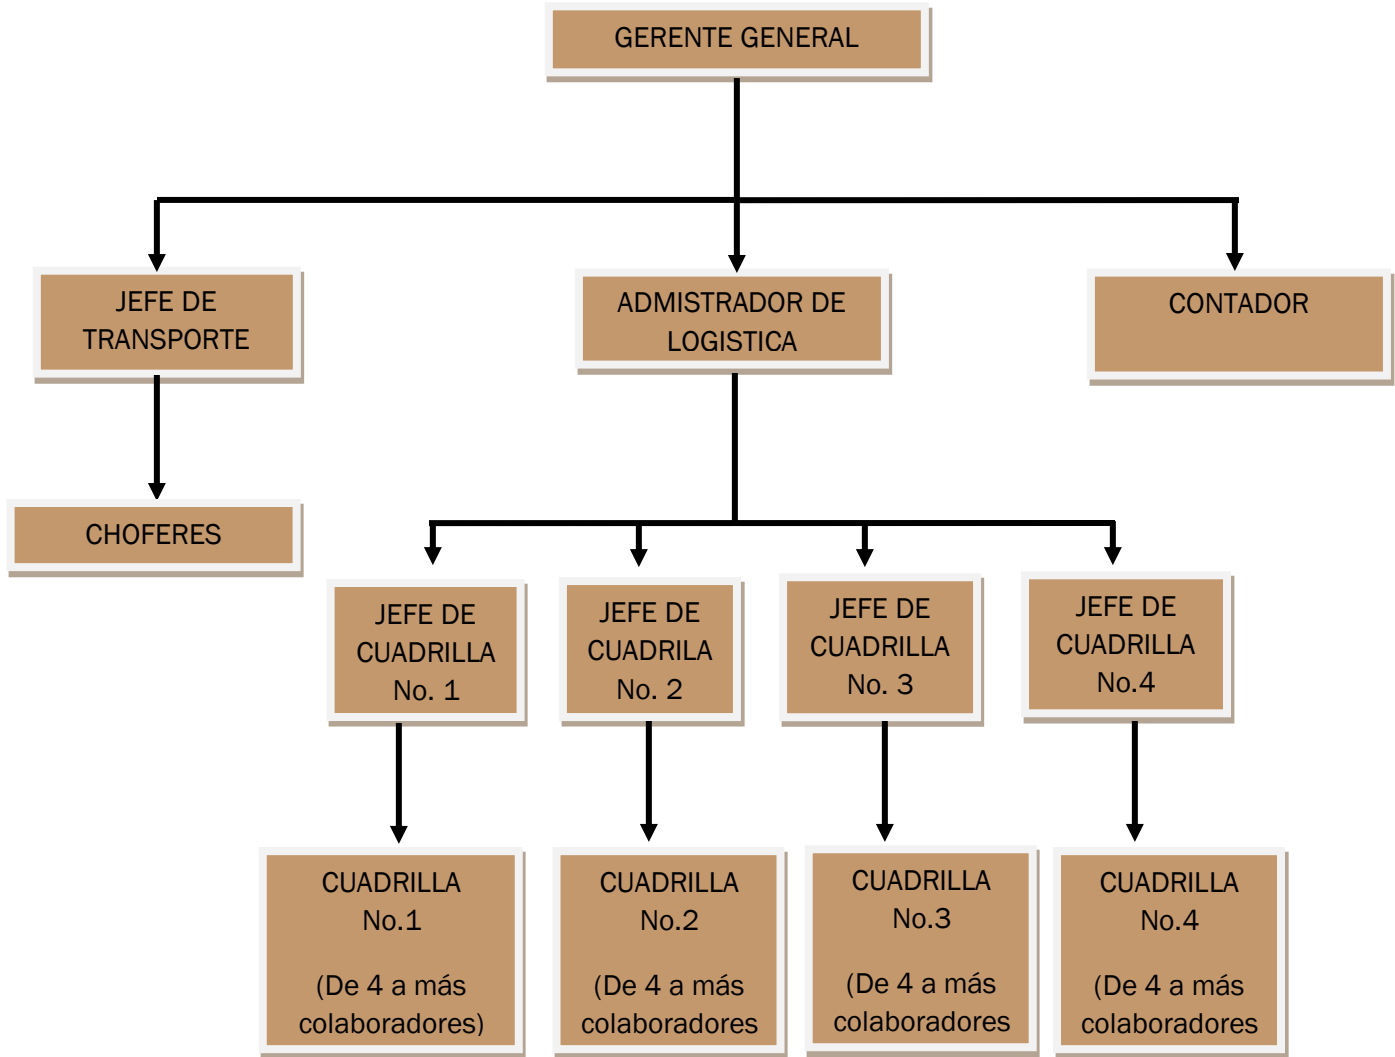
GERENTE GENERAL

JEFE DE TRANSPORTE

ADMISTRADOR DE LOGISTICA

CONTADOR

CHOFERES

JEFE DE CUADRILLA No. 1

JEFE DE CUADRILA No. 2

JEFE DE CUADRILLA No. 3

JEFE DE CUADRILLA No.4

CUADRILLA No.1

(De 4 a más colaboradores)

CUADRILLA No.2

(De 4 a más colaboradores

CUADRILLA No.3

(De 4 a más colaboradores

CUADRILLA No.4

(De 4 a más colaboradores